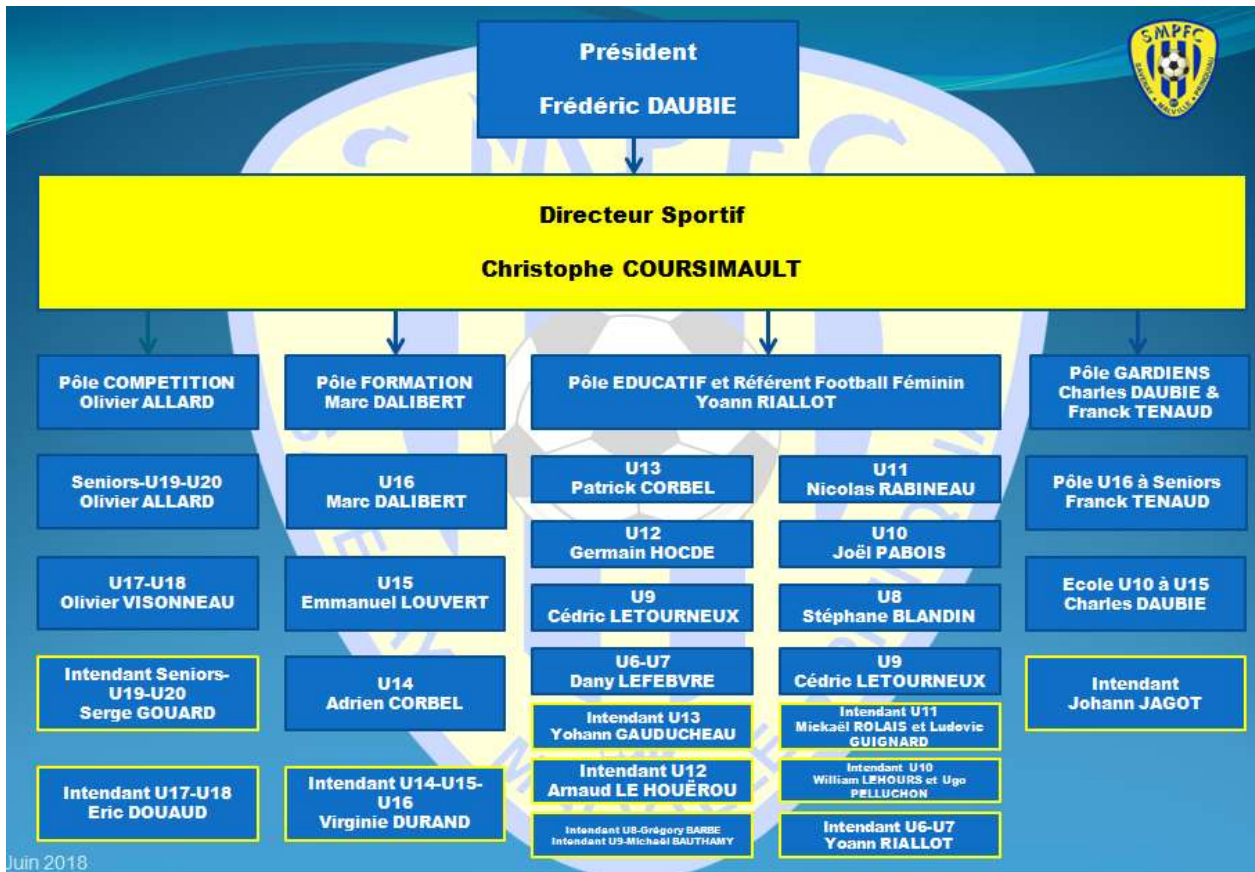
Président

Frédéric DAUBIE

SMPFC

Directeur Sportif

Christophe COURSIMAULT

Pôle COMPETITION
Olivier ALLARD

Seniors-U19-U20
Olivier ALLARD

U17-U18
Olivier VISONNEAU

Intendant Seniors-U19-U20
Serge GOUARD

Intendant U17-U18
Eric DOUAUD

Pôle FORMATION
Marc DALIBERT

U16
Marc DALIBERT

U15
Emmanuel LOUVERT

U14
Adrien CORBEL

Intendant U14-U15-U16
Virginie DURAND

Pôle EDUCATIF et Référent Football Féminin
Yoann RIALLOT

U13
Patrick CORBEL

U12
Germain HOCDE

U9
Cédric LETOURNEUX

U6-U7
Dany LEFEBVRE

Intendant U13
Yohann GAUDUCHEAU

Intendant U12
Arnaud LE HOUËROU

Intendant U8-Grégory BARBE
Intendant U9-Mickaël BAUTHAMY

U11
Nicolas RABINEAU

U10
Joël PABOIS

U8
Stéphane BLANDIN

U9
Cédric LETOURNEUX

Intendant U11
Mickaël ROLAIS et Ludovic GUIGNARD

Intendant U10
William LEHOURS et Ugo PELLUCHON

Intendant U6-U7
Yoann RIALLOT

Pôle GARDIENS
Charles DAUBIE &
Franck TENAUD

Pôle U16 à Seniors
Franck TENAUD

Ecole U10 à U15
Charles DAUBIE

Intendant
Johann JAGOT

Juin 2018